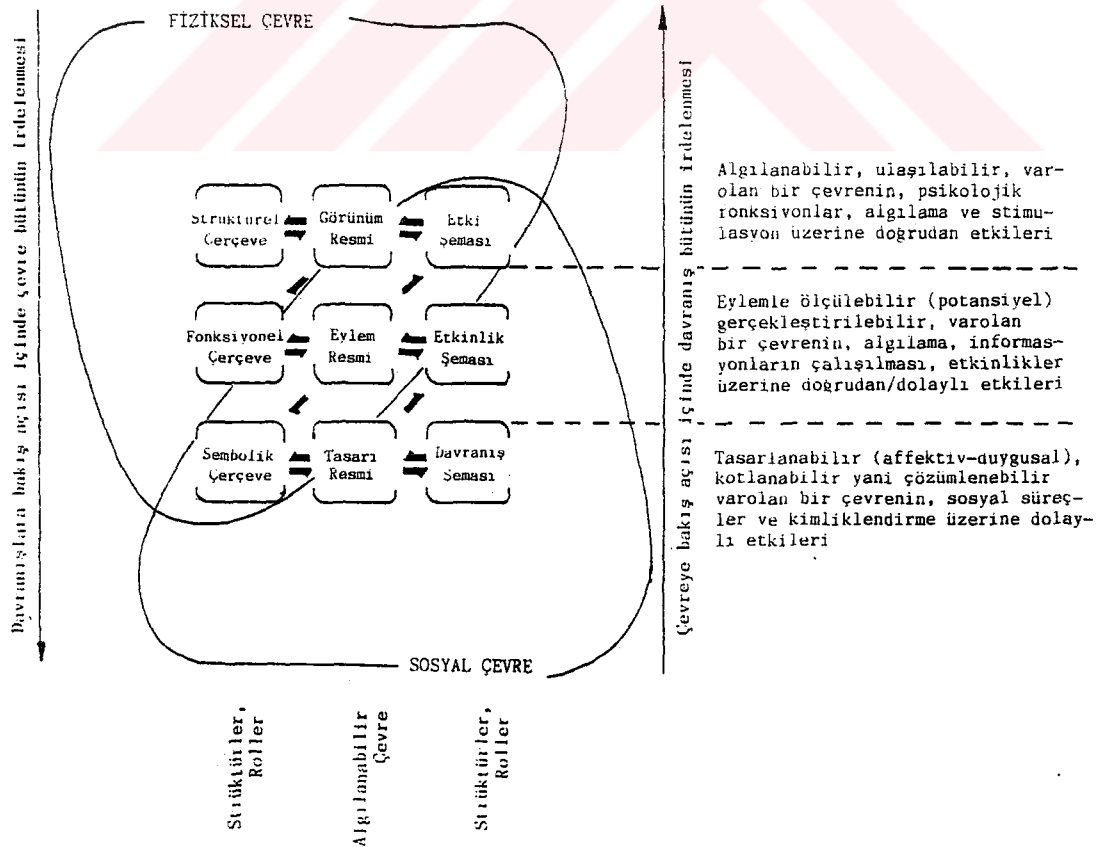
FİZİKSEL ÇEVRE

Davranışlara bakış açısı içinde çevre bütünün irdelenmesi

Strukturel Çerçeve
Görünüm Resmi
Etki Şeması

Fonksiyonel Çerçeve
Eylem Resmi
Etkinlik Şeması

Sembolik Çerçeve
Tasarı Resmi
Davranış Şeması

SOSYAL ÇEVRE

Çevreye bakış açısı içinde davranış bütünün irdelenmesi

Algılanabilir, ulaşılabilir, varolan bir çevrenin, psikolojik fonksiyonlar, algılama ve stimulasyon üzerine doğrudan etkileri

Eylemle ölçülebilir (potansiyel) gerçekleştirilebilir, varolan bir çevrenin, algılama, informasyonların çalışılması, etkinlikler üzerine doğrudan/dolaylı etkileri

Tasarlanabilir (affektiv-duygusal), kotlanabilir yani çözümlenebilir varolan bir çevrenin, sosyal süreçler ve kimliklendirme üzerine dolaylı etkileri

Strüktürler, Roller

Algılanabilir Çevre

Strüktürler, Roller